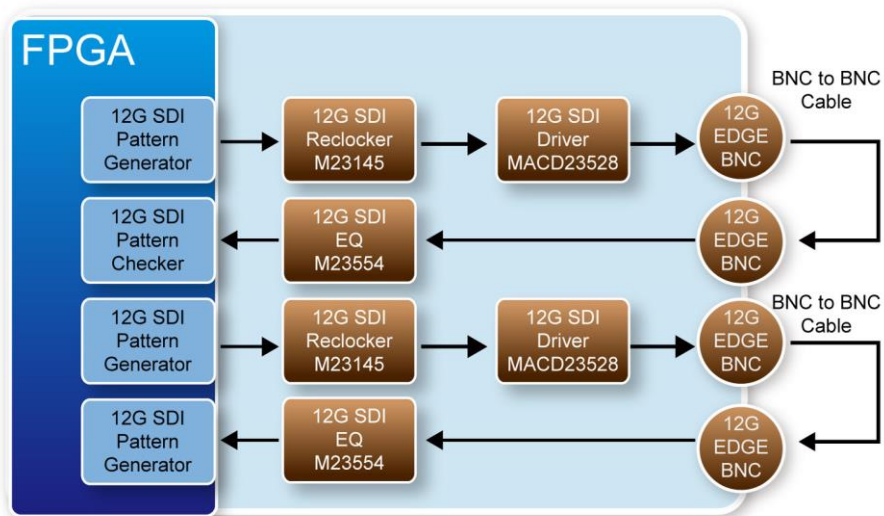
FPGA

12G SDI Pattern Generator

12G SDI Reclocker M23145

12G SDI Driver MACD23528

12G EDGE BNC

BNC to BNC Cable

12G SDI Pattern Checker

12G SDI EQ M23554

12G EDGE BNC

12G SDI Pattern Generator

12G SDI Reclocker M23145

12G SDI Driver MACD23528

12G EDGE BNC

BNC to BNC Cable

12G SDI Pattern Generator

12G SDI EQ M23554

12G EDGE BNC